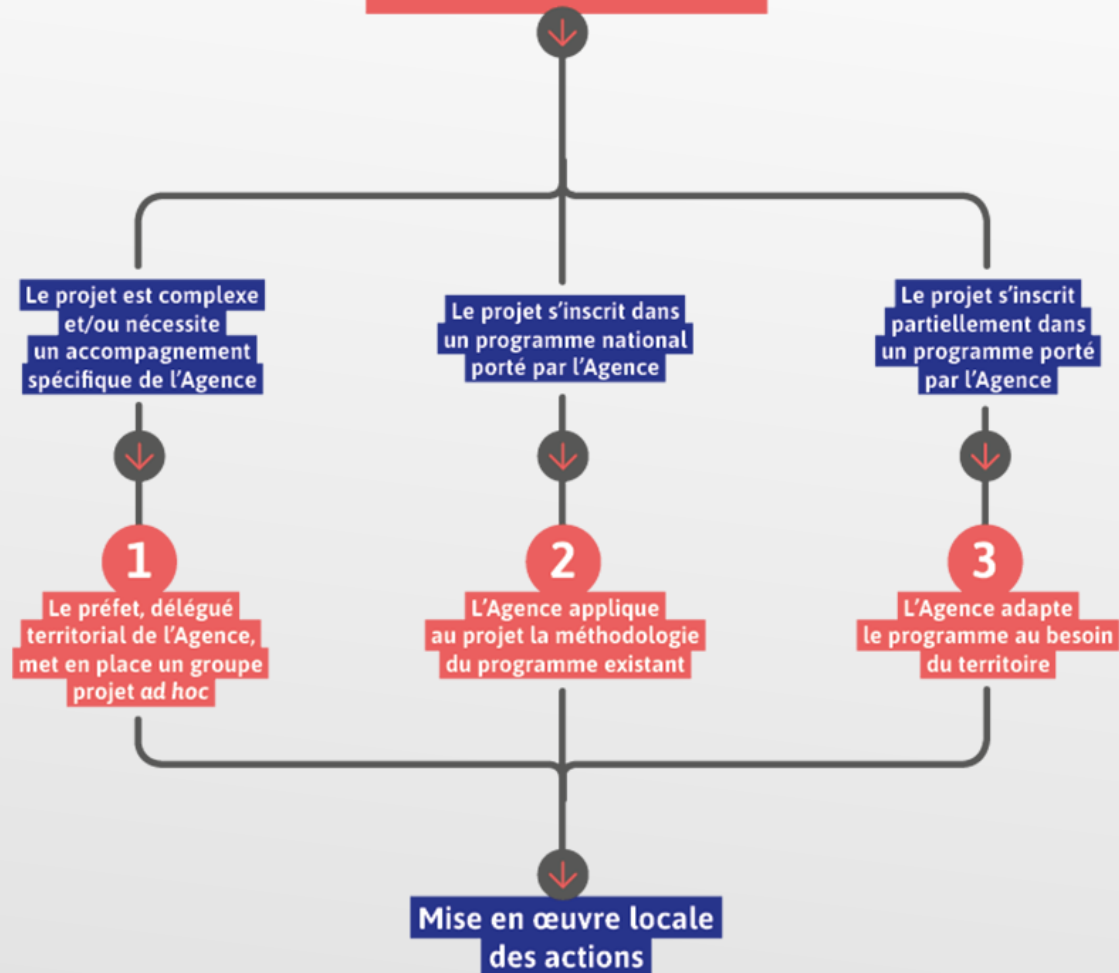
Le projet est complexe et/ou nécessite un accompagnement spécifique de l'Agence

Le projet s'inscrit dans un programme national porté par l'Agence

Le projet s'inscrit partiellement dans un programme porté par l'Agence

1

Le préfet, délégué territorial de l'Agence, met en place un groupe projet *ad hoc*

2

L'Agence applique au projet la méthodologie du programme existant

3

L'Agence adapte le programme au besoin du territoire

Mise en œuvre locale des actions